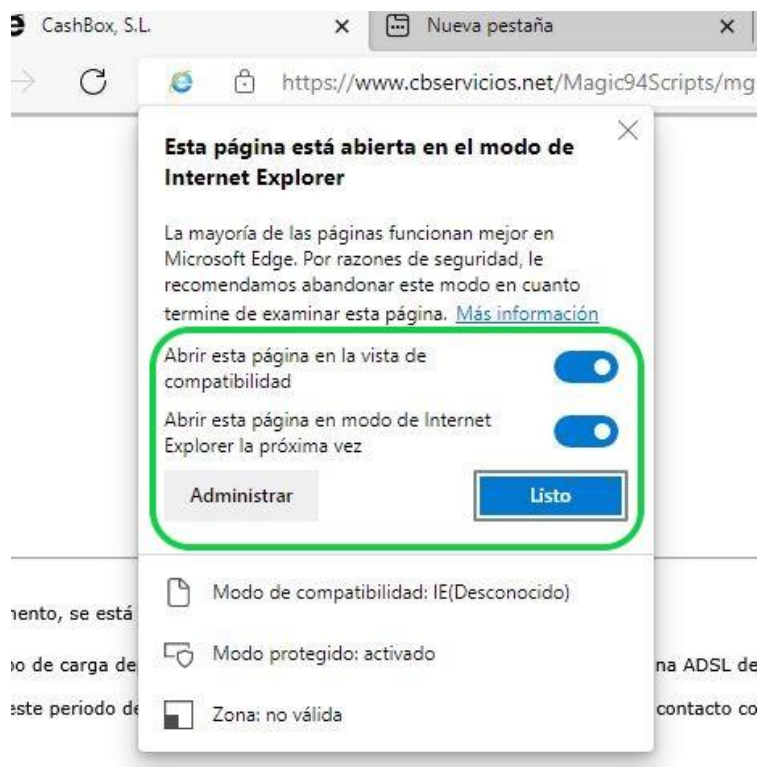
CashBox, S.L. ×
Nueva pestaña ×

https://www.cbservicios.net/Magic94Scripts/mg

Esta página está abierta en el modo de Internet Explorer

La mayoría de las páginas funcionan mejor en Microsoft Edge. Por razones de seguridad, le recomendamos abandonar este modo en cuanto termine de examinar esta página. Más información

Abrir esta página en la vista de compatibilidad

Abrir esta página en modo de Internet Explorer la próxima vez

Administrar

Listo

Modo de compatibilidad: IE(Desconocido)

Modo protegido: activado

Zona: no válida

nento, se está

o de carga de

este periodo de

na ADSL de

contacto co